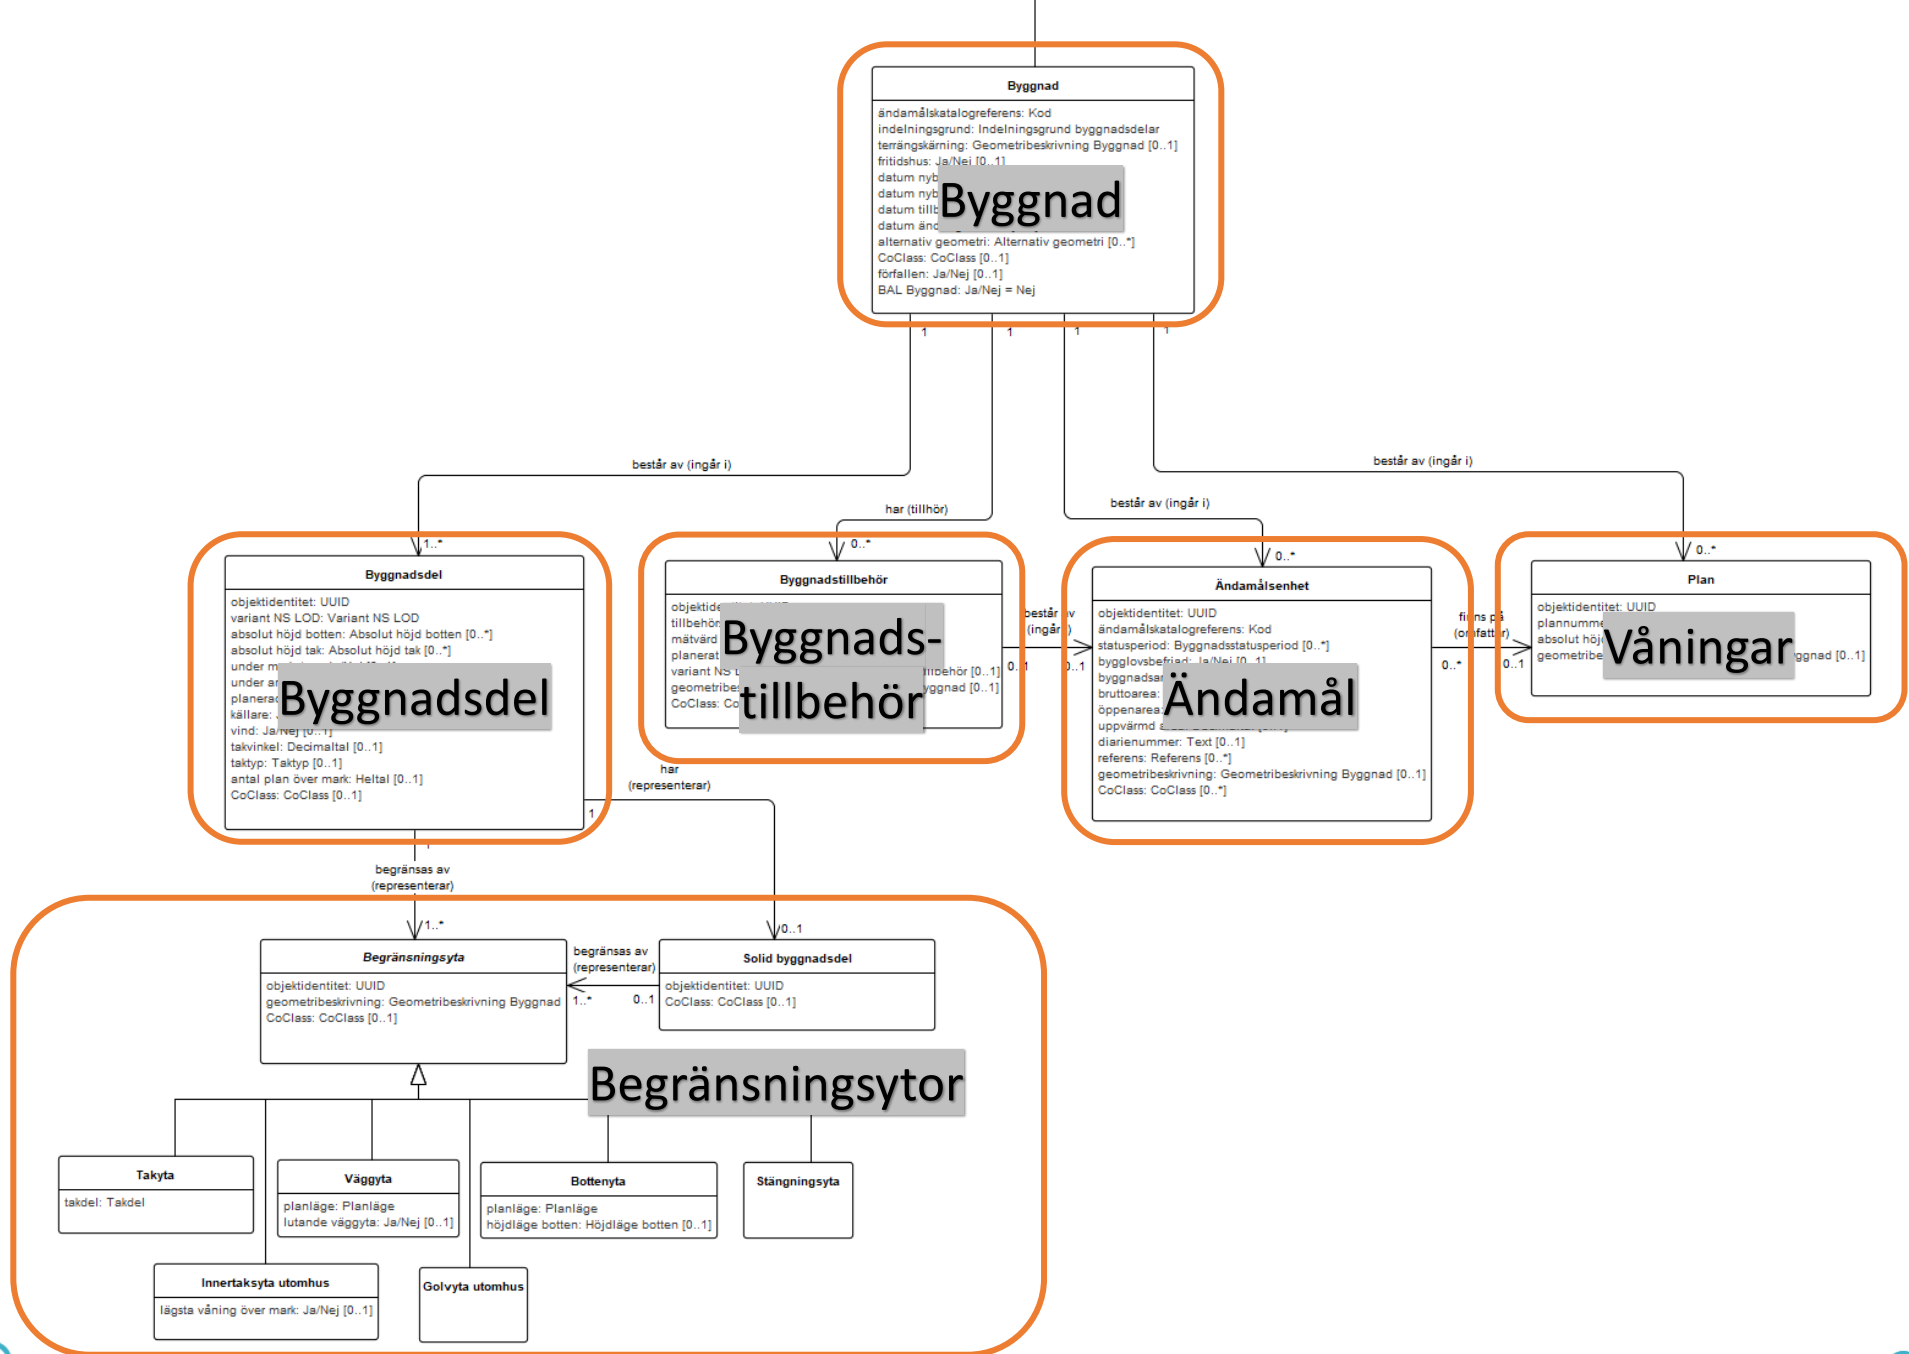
Byggnad

ändamålskatalogreferens: Kod
indelningsgrund: Indelningsgrund byggnadsdelar
terrängskärning: Geometribeskrivning Byggnad [0..1]
fritidshus: Ja/Nej [0..1]
datum nyb
datum nyb
datum tillb
datum änd
alternativ geometri: Alternativ geometri [0..*]
CoClass: CoClass [0..1]
förfallen: Ja/Nej [0..1]
BAL Byggnad: Ja/Nej = Nej

Byggnad

1 1 1 1

består av (ingår i)
har (tillhör)
består av (ingår i)
består av (ingår i)

1..*
Byggnadsdel

objektidentitet: UUID
variant NS LOD: Variant NS LOD
absolut höjd botten: Absolut höjd botten [0..*]
absolut höjd tak: Absolut höjd tak [0..*]
under m
under ar
planerad
källare:
vind: Ja/Nej [0..1]
takvinkel: Decimaltal [0..1]
taktyp: Taktyp [0..1]
antal plan över mark: Heltal [0..1]
CoClass: CoClass [0..1]

Byggnadsdel

0..*
Byggnadstillbehör

objektide
tillbehör
mätvärd
planerat
variant NS
geometribe
CoClass: Co
tillbehör [0..1]
yggnad [0..1]

Byggnads-
tillbehör

består av
(ingår i)
0..1
0..1

0..*
Ändamålsenhet

objektidentitet: UUID
ändamålskatalogreferens: Kod
statusperiod: Byggnadsstatusperiod [0..*]
bygglovsbefriad: Ja/Nej [0..1]
byggnadsar
bruttoarea:
öppenarea
uppvärmd
diarienummer: Text [0..1]
referens: Referens [0..*]
geometribeskrivning: Geometribeskrivning Byggnad [0..1]
CoClass: CoClass [0..*]

Ändamål

finns på
(omfattar)
0..*
0..1

0..*
Plan

objektidentitet: UUID
plannumme
absolut höj
geometribe
ggnad [0..1]

Våningar

har
(representerar)
1

begränsas av
(representerar)

1..*
0..1

Begränsningsyta

objektidentitet: UUID
geometribeskrivning: Geometribeskrivning Byggnad
CoClass: CoClass [0..1]

begränsas av
(representerar)
1..*
0..1

Solid byggnadsdel

objektidentitet: UUID
CoClass: CoClass [0..1]

Begränsningsytor

Takyta

takdel: Takdel

Väggyta

planläge: Planläge
lutande väggyta: Ja/Nej [0..1]

Bottenyta

planläge: Planläge
höjdläge botten: Höjdläge botten [0..1]

Stängningsyta

Innertaksyta utomhus

lägsta våning över mark: Ja/Nej [0..1]

Golvyta utomhus